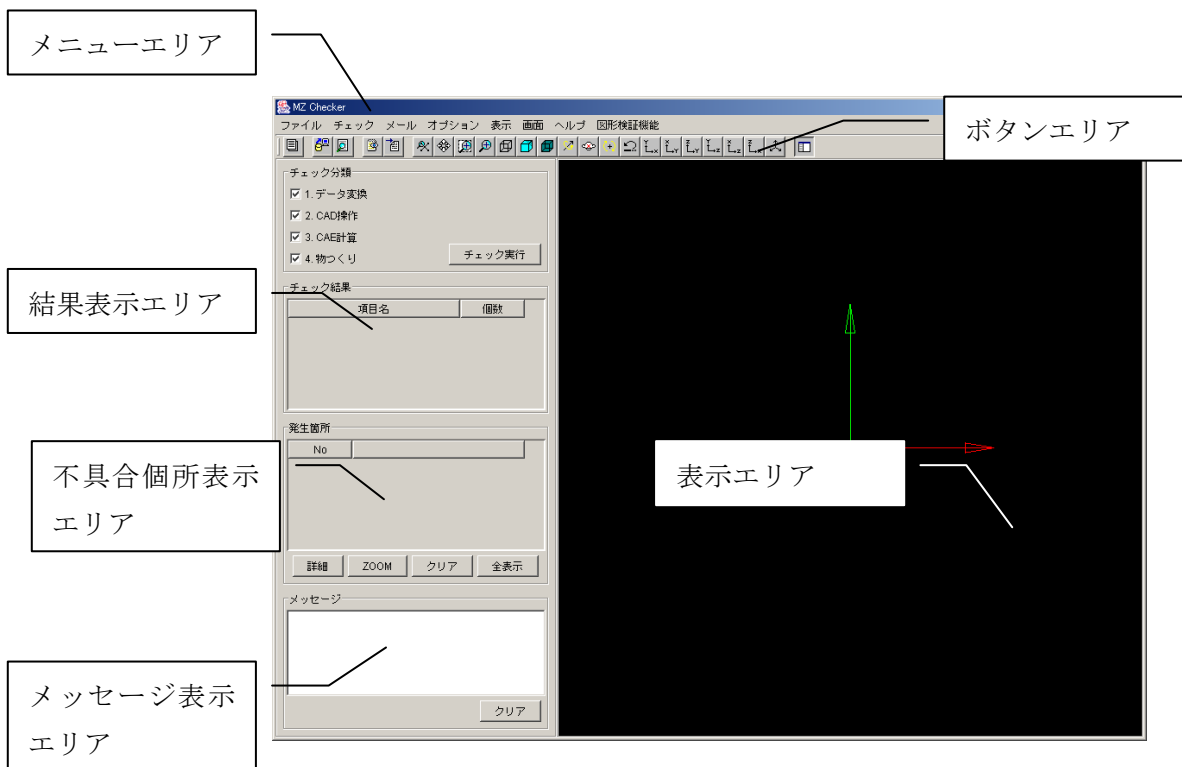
メニューエリア

MZ Checker

ファイル　チェック　メール　オプション　表示　画面　ヘルプ　図形検証機能

ボタンエリア

チェック分類

☑ 1. データ変換

☑ 2. CAD操作

☑ 3. CAE計算

☑ 4. 物つくり

チェック実行

結果表示エリア

チェック結果

| 項目名 | 個数 |
|---|---|

発生箇所

| No | |
|---|---|

不具合個所表示エリア

表示エリア

詳細　ZOOM　クリア　全表示

メッセージ

メッセージ表示エリア

クリア